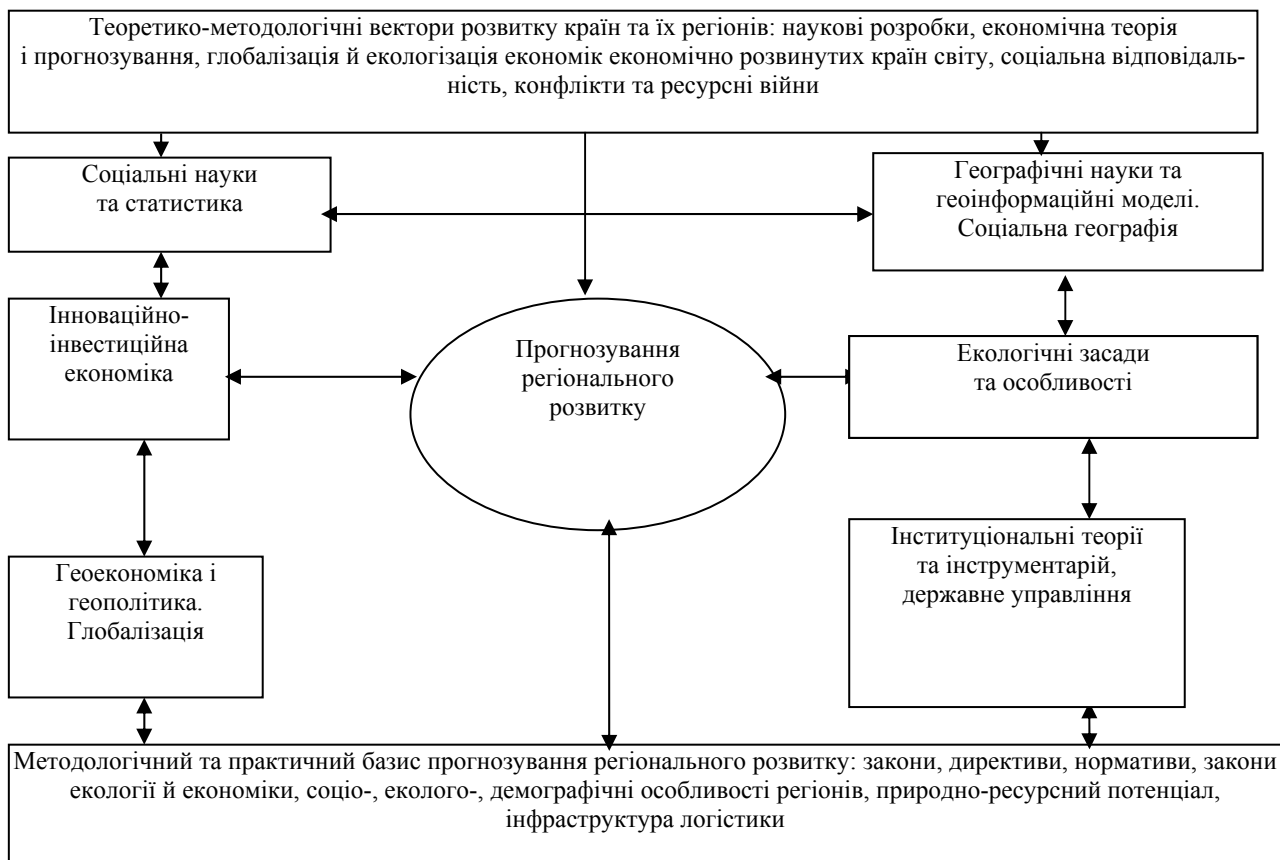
Теоретико-методологічні вектори розвитку країн та їх регіонів: наукові розробки, економічна теорія і прогнозування, глобалізація й екологізація економік економічно розвинутих країн світу, соціальна відповідальність, конфлікти та ресурсні війни

Соціальні науки та статистика

Географічні науки та геоінформаційні моделі. Соціальна географія

Інноваційно-інвестиційна економіка

Прогнозування регіонального розвитку

Екологічні засади та особливості

Інституціональні теорії та інструментарій, державне управління

Геоекономіка і геополітика. Глобалізація

Методологічний та практичний базис прогнозування регіонального розвитку: закони, директиви, нормативи, закони екології й економіки, соціо-, еколого-, демографічні особливості регіонів, природно-ресурсний потенціал, інфраструктура логістики